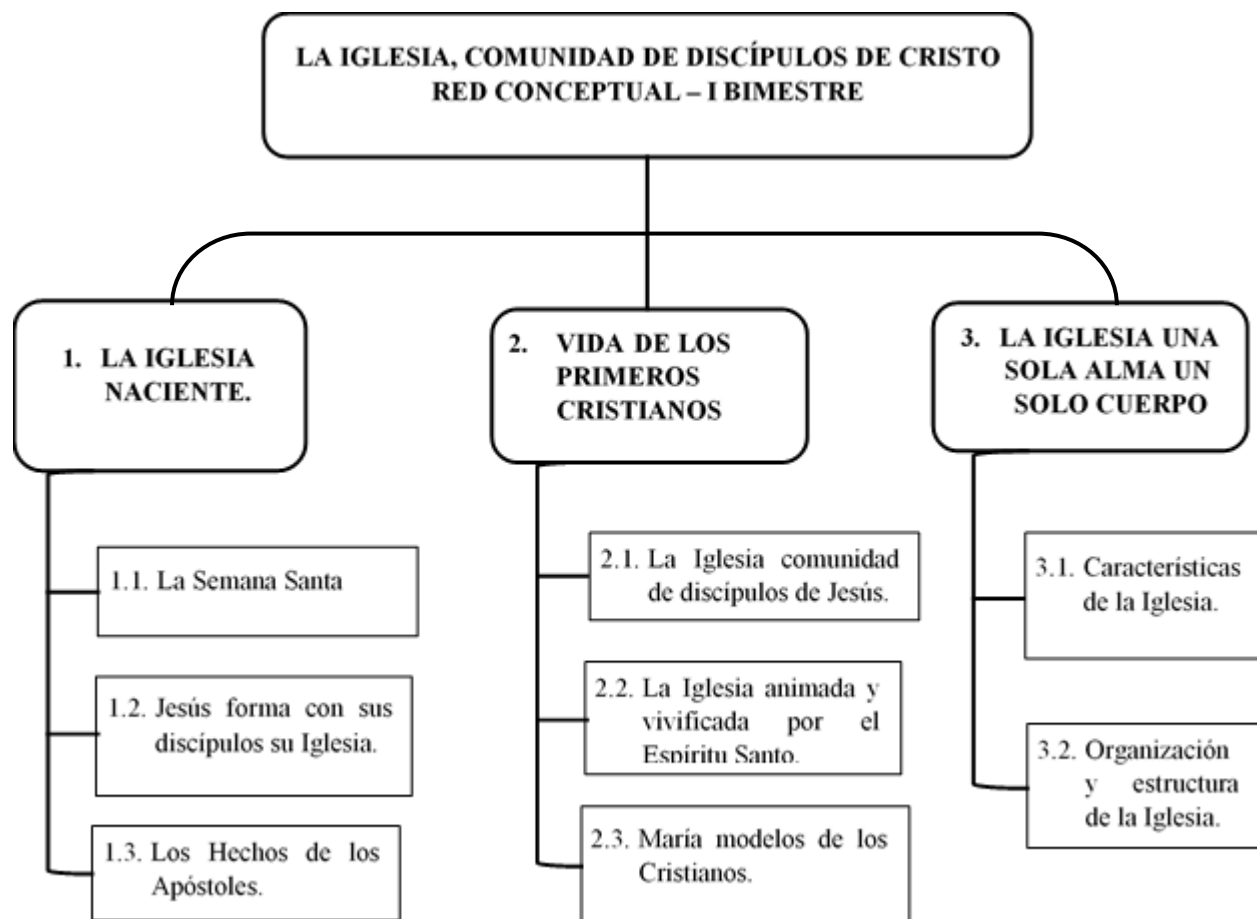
LA IGLESIA, COMUNIDAD DE DISCÍPULOS DE CRISTO
RED CONCEPTUAL – I BIMESTRE

1. LA IGLESIA NACIENTE.

1.1. La Semana Santa

1.2. Jesús forma con sus discípulos su Iglesia.

1.3. Los Hechos de los Apóstoles.

2. VIDA DE LOS PRIMEROS CRISTIANOS

2.1. La Iglesia comunidad de discípulos de Jesús.

2.2. La Iglesia animada y vivificada por el Espíritu Santo.

2.3. María modelos de los Cristianos.

3. LA IGLESIA UNA SOLA ALMA UN SOLO CUERPO

3.1. Características de la Iglesia.

3.2. Organización y estructura de la Iglesia.